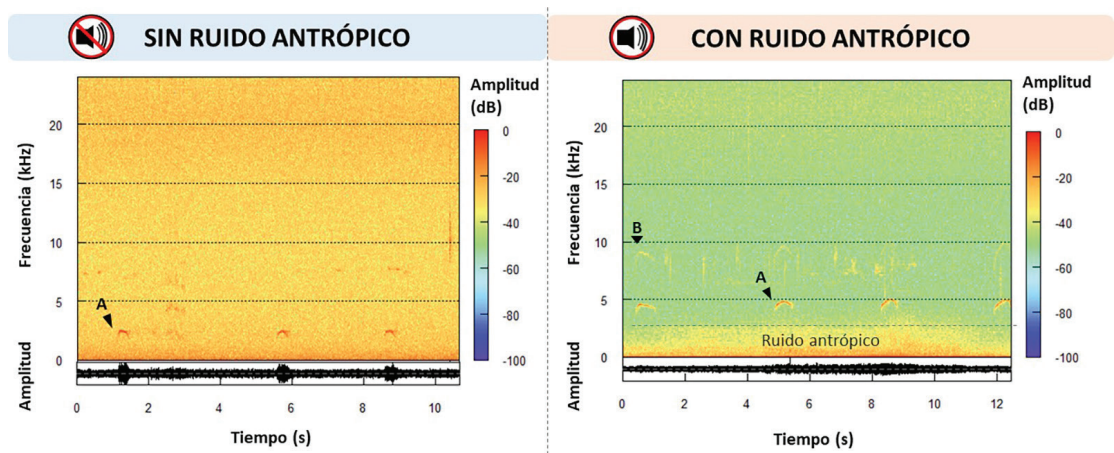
SIN RUIDO ANTRÓPICO

Frecuencia (kHz)

20

15

10

5

0

A

Amplitud

0

2

4

6

8

10

Tiempo (s)

Amplitud (dB)

0

-20

-40

-60

-80

-100

CON RUIDO ANTRÓPICO

Frecuencia (kHz)

20

15

10

5

0

B

A

Ruido antrópico

Amplitud

0

2

4

6

8

10

12

Tiempo (s)

Amplitud (dB)

0

-20

-40

-60

-80

-100